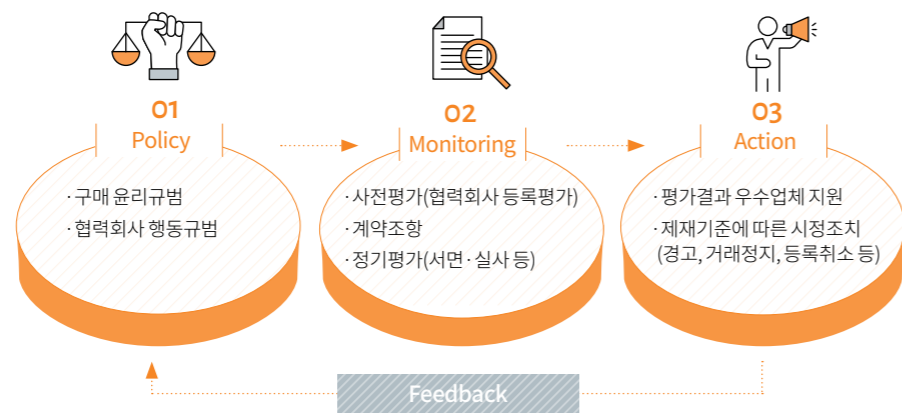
01
Policy

· 구매 윤리규범
· 협력회사 행동규범

02
Monitoring

· 사전평가(협력회사 등록평가)
· 계약조항
· 정기평가(서면 · 실사 등)

03
Action

· 평가결과 우수업체 지원
· 제재기준에 따른 시정조치 (경고, 거래정지, 등록취소 등)

Feedback